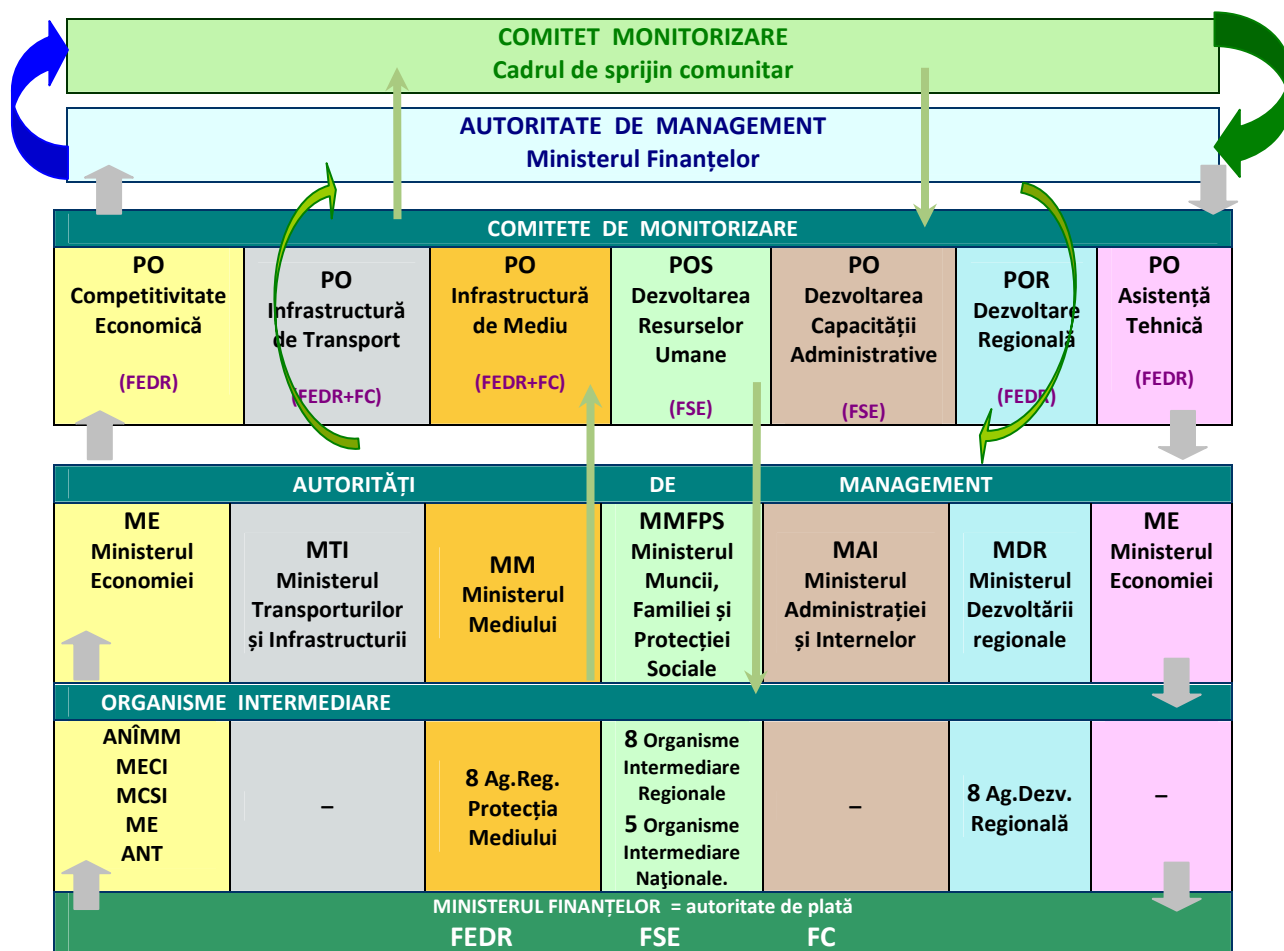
COMITET MONITORIZARE
Cadrul de sprijin comunitar

AUTORITATE DE MANAGEMENT
Ministerul Finanțelor

COMITETE DE MONITORIZARE

| PO Competitivitate Economică (FEDR) | PO Infrastructură de Transport (FEDR+FC) | PO Infrastructură de Mediu (FEDR+FC) | POS Dezvoltarea Resurselor Umane (FSE) | PO Dezvoltarea Capacității Administrative (FSE) | POR Dezvoltare Regională (FEDR) | PO Asistență Tehnică (FEDR) |
|---|---|---|---|---|---|---|

AUTORITĂȚI DE MANAGEMENT

| ME Ministerul Economiei | MTI Ministerul Transporturilor și Infrastructurii | MM Ministerul Mediului | MMFPS Ministerul Muncii, Familiei și Protecției Sociale | MAI Ministerul Administrației și Internelor | MDR Ministerul Dezvoltării regionale | ME Ministerul Economiei |
|---|---|---|---|---|---|---|

ORGANISME INTERMEDIARE

| ANÎMM MECI MCSI ME ANT | – | 8 Ag.Reg. Protecția Mediului | 8 Organisme Intermediare Regionale 5 Organisme Intermediare Naţionale. | – | 8 Ag.Dezv. Regională | – |
|---|---|---|---|---|---|---|

MINISTERUL FINANȚELOR = autoritate de plată
FEDR FSE FC